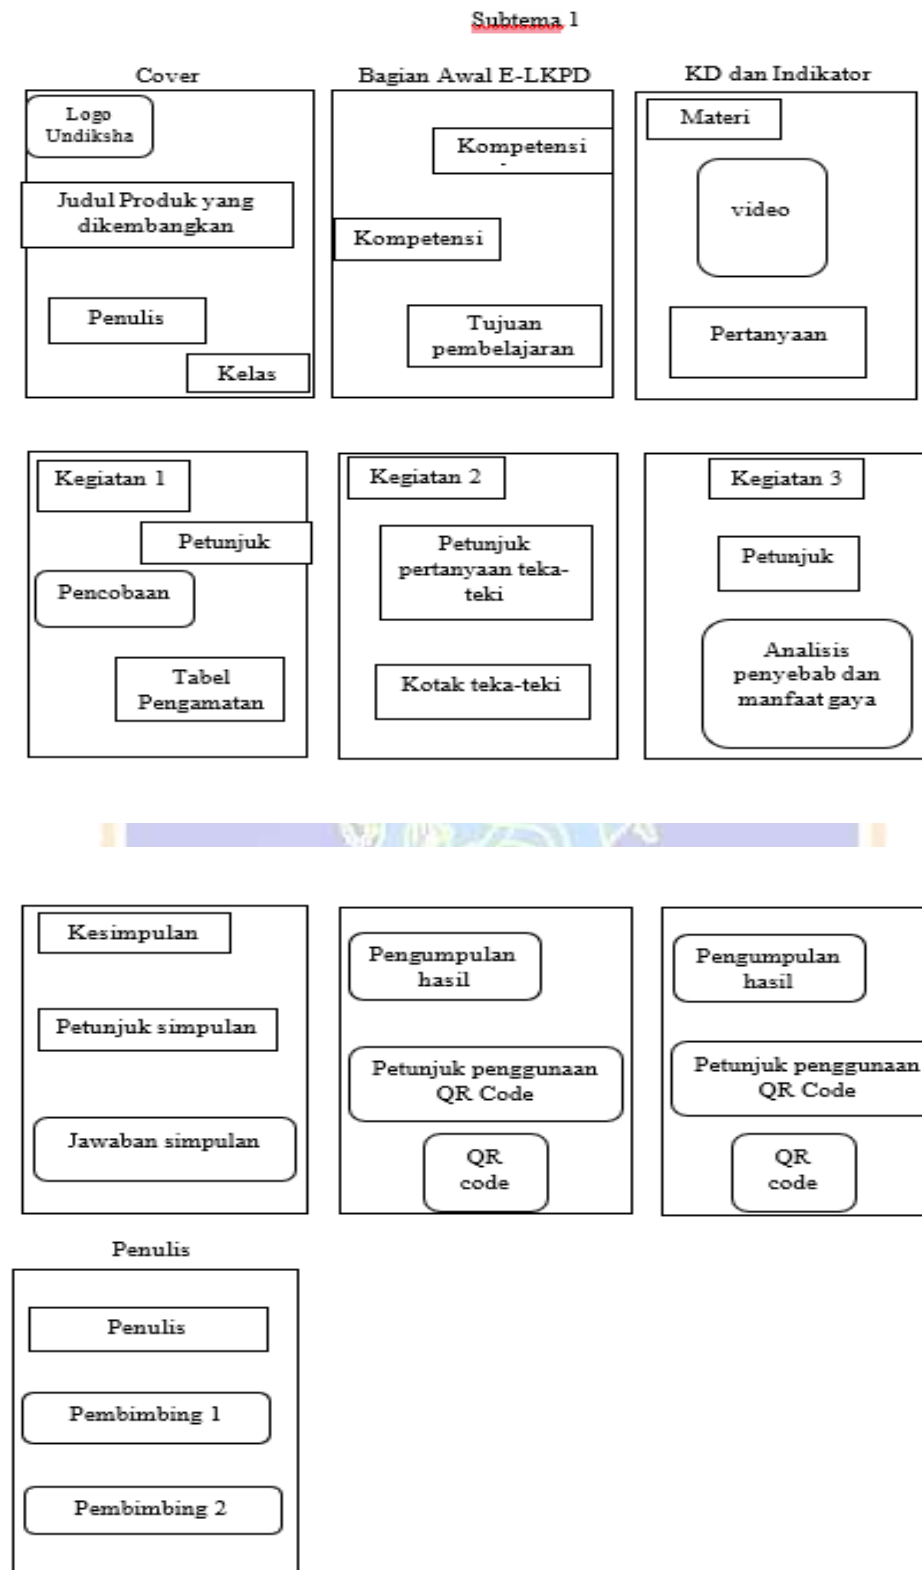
Subtema 1

Cover

Logo Undiksha

Judul Produk yang dikembangkan

Penulis

Kelas

Bagian Awal E-LKPD

Kompetensi

Kompetensi

Tujuan pembelajaran

KD dan Indikator

Materi

video

Pertanyaan

Kegiatan 1

Petunjuk

Pencobaan

Tabel Pengamatan

Kegiatan 2

Petunjuk pertanyaan teka-teki

Kotak teka-teki

Kegiatan 3

Petunjuk

Analisis penyebab dan manfaat gaya

Kesimpulan

Petunjuk simpulan

Jawaban simpulan

Pengumpulan hasil

Petunjuk penggunaan QR Code

QR code

Pengumpulan hasil

Petunjuk penggunaan QR Code

QR code

Penulis

Penulis

Pembimbing 1

Pembimbing 2